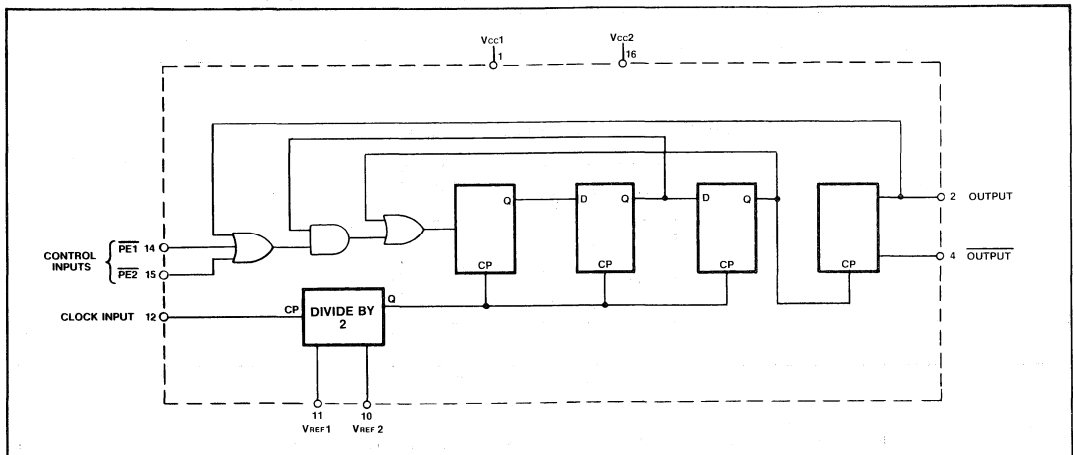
$V_{CC}1$
1

$V_{CC}2$
16

Q
D Q
D Q

2 OUTPUT

CONTROL INPUTS
$\overline{PE1}$ 14
$\overline{PE2}$ 15

CP
CP
CP
CP

4 $\overline{OUTPUT}$

CLOCK INPUT 12
CP
DIVIDE BY 2
Q

11
$V_{REF}1$
10
$V_{REF}2$